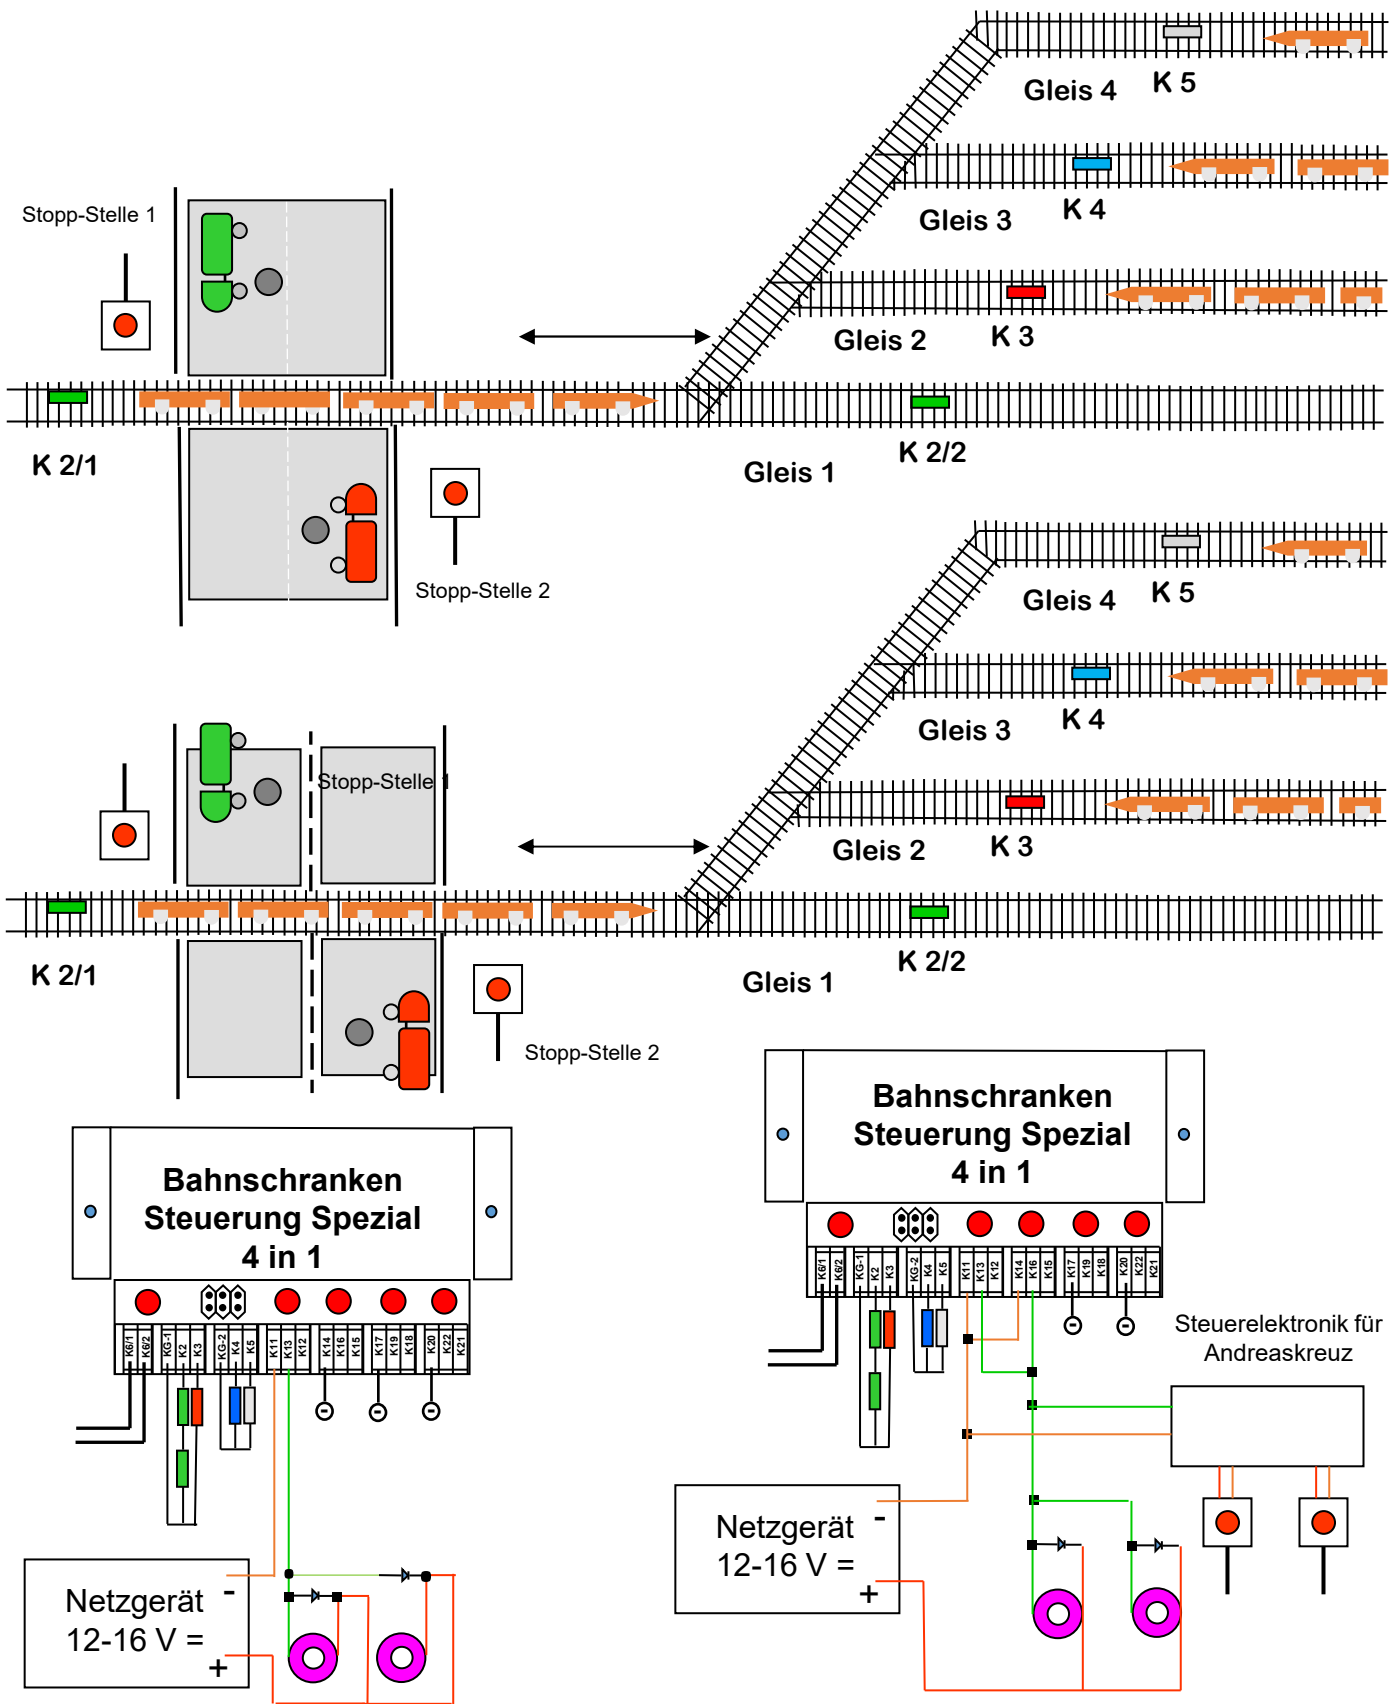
Gleis 4 K 5

Gleis 3 K 4

Stopp-Stelle 1

Gleis 2 K 3

K 2/1

K 2/2

Gleis 1

Stopp-Stelle 2

Gleis 4 K 5

Gleis 3 K 4

Stopp-Stelle 1

Gleis 2 K 3

K 2/1

K 2/2

Gleis 1

Stopp-Stelle 2

Bahnschranken Steuerung Spezial 4 in 1

K6/1 K6/2 KG-1 K2 K3 KG-2 K4 K5 K11 K13 K12 K14 K16 K15 K17 K19 K18 K20 K22 K21

Netzgerät 12-16 V =

-

+

Bahnschranken Steuerung Spezial 4 in 1

K6/1 K6/2 KG-1 K2 K3 KG-2 K4 K5 K11 K13 K12 K14 K16 K15 K17 K19 K18 K20 K22 K21

Steuerelektronik für Andreaskreuz

Netzgerät 12-16 V =

-

+